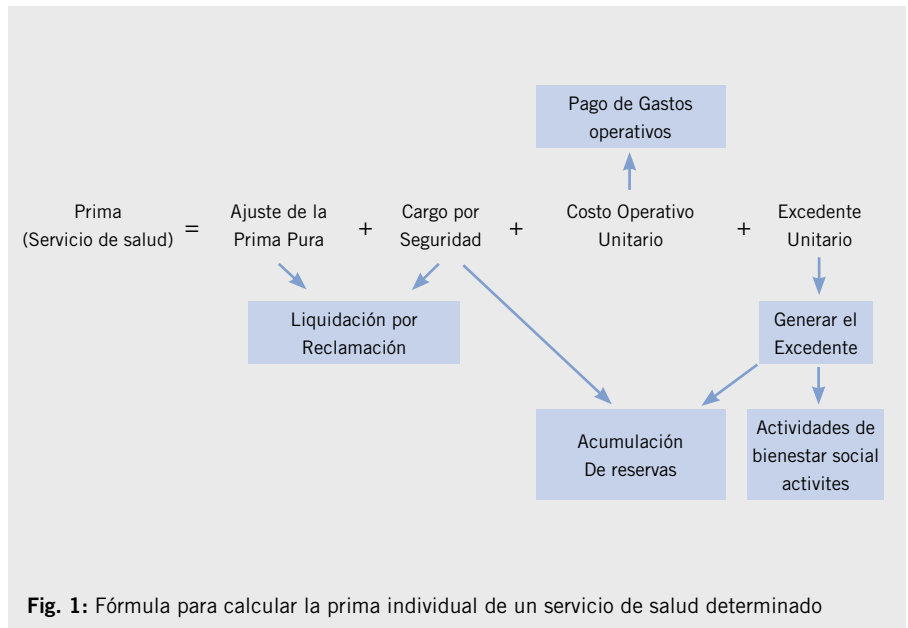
Pago de Gastos operativos

Prima (Servicio de salud) = Ajuste de la Prima Pura + Cargo por Seguridad + Costo Operativo Unitario + Excedente Unitario

Liquidación por Reclamación

Generar el Excedente

Acumulación De reservas

Actividades de bienestar social activites

**Fig. 1:** Fórmula para calcular la prima individual de un servicio de salud determinado